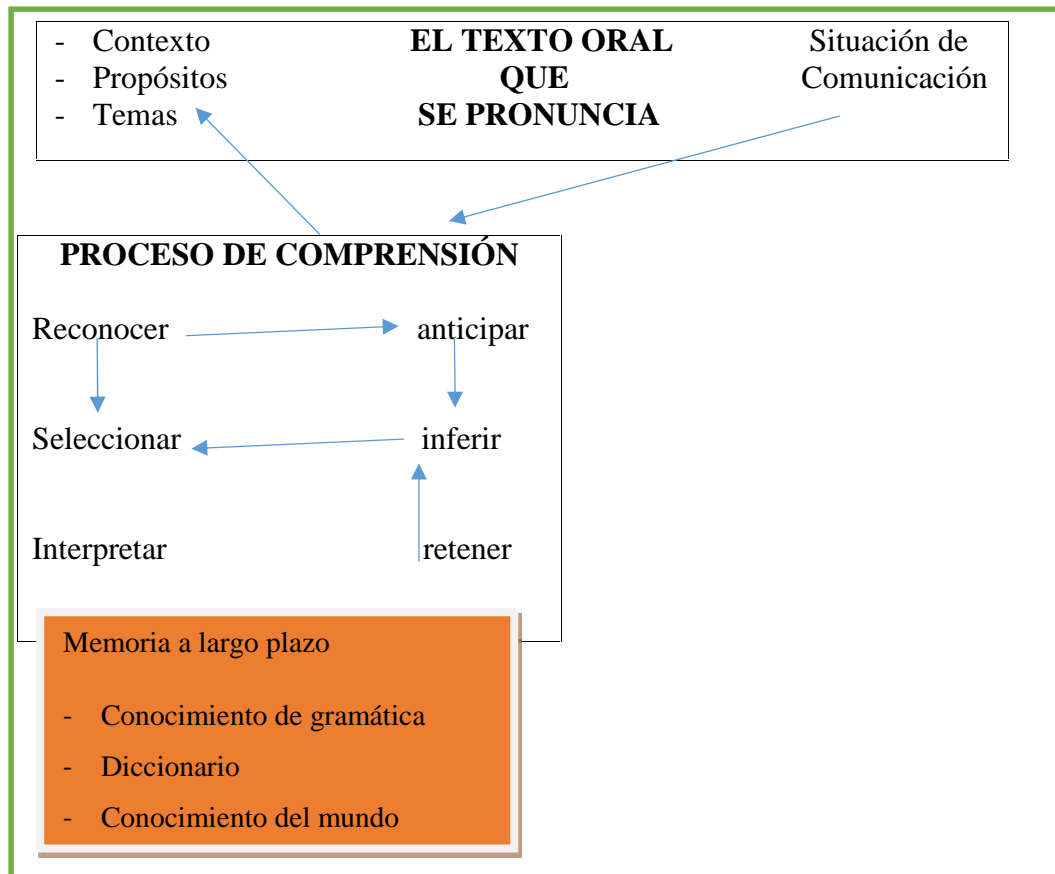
- Contexto
- Propósitos
- Temas

EL TEXTO ORAL QUE SE PRONUNCIA

Situación de Comunicación

PROCESO DE COMPRENSIÓN

Reconocer anticipar

Seleccionar inferir

Interpretar retener

Memoria a largo plazo

- Conocimiento de gramática
- Diccionario
- Conocimiento del mundo